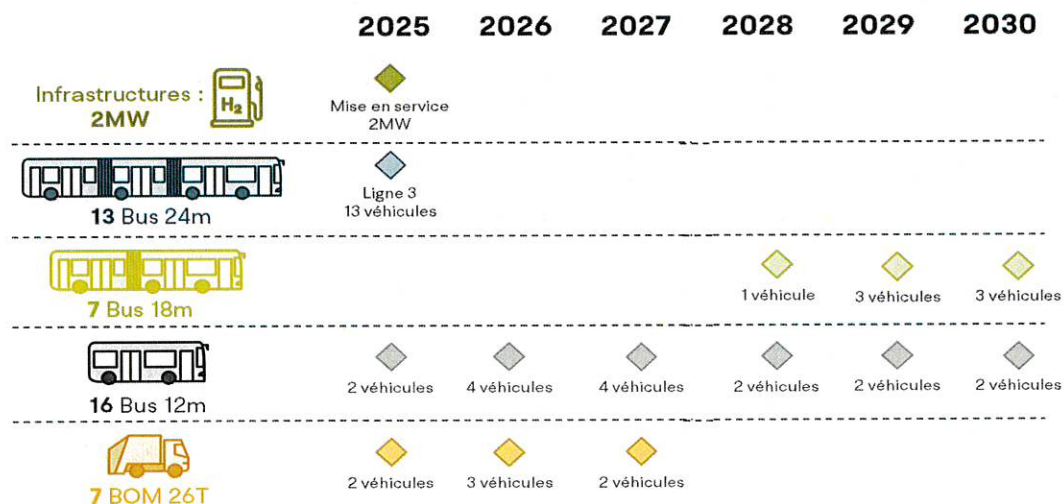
|  | 2025 | 2026 | 2027 | 2028 | 2029 | 2030 |
|---|---|---|---|---|---|---|
| Infrastructures : 2MW $H_2$ | Mise en service 2MW | | | | | |
| 13 Bus 24m | Ligne 3 13 véhicules | | | | | |
| 7 Bus 18m | | | | 1 véhicule | 3 véhicules | 3 véhicules |
| 16 Bus 12m | 2 véhicules | 4 véhicules | 4 véhicules | 2 véhicules | 2 véhicules | 2 véhicules |
| 7 BOM 26T | 2 véhicules | 3 véhicules | 2 véhicules | | | |